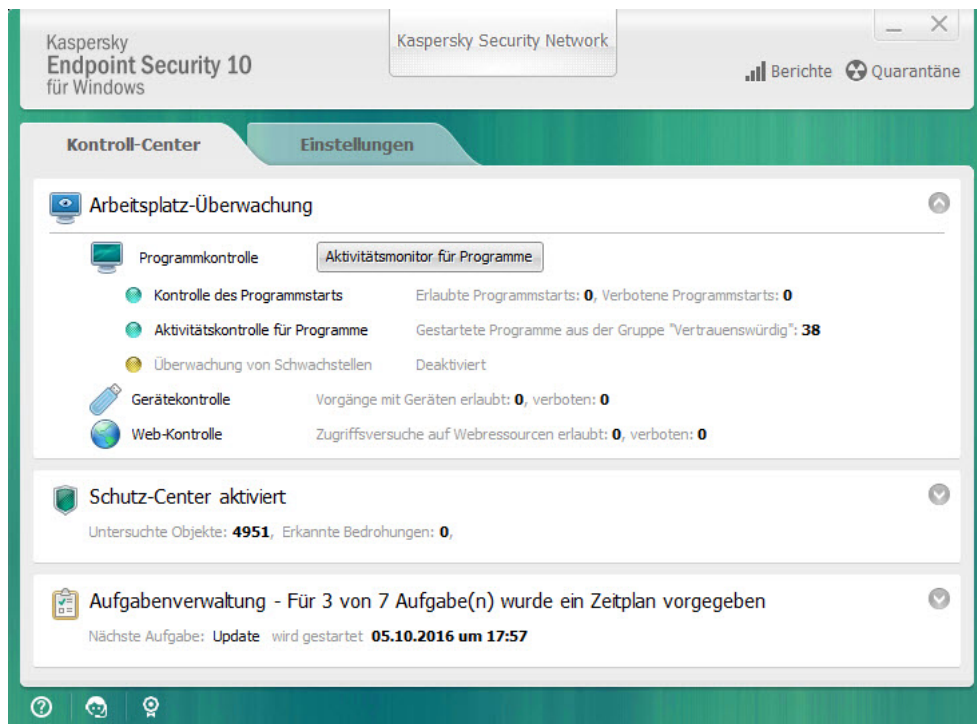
Kaspersky
Endpoint Security 10
für Windows

Kaspersky Security Network

Berichte Quarantäne

Kontroll-Center

Einstellungen

Arbeitsplatz-Überwachung

Programmkontrolle

Aktivitätsmonitor für Programme

Kontrolle des Programmstarts
Erlaubte Programmstarts: 0, Verbotene Programmstarts: 0

Aktivitätskontrolle für Programme
Gestartete Programme aus der Gruppe "Vertrauenswürdig": 38

Überwachung von Schwachstellen
Deaktiviert

Gerätekontrolle
Vorgänge mit Geräten erlaubt: 0, verboten: 0

Web-Kontrolle
Zugriffsversuche auf Webressourcen erlaubt: 0, verboten: 0

Schutz-Center aktiviert

Untersuchte Objekte: 4951, Erkannte Bedrohungen: 0,

Aufgabenverwaltung - Für 3 von 7 Aufgabe(n) wurde ein Zeitplan vorgegeben

Nächste Aufgabe: Update wird gestartet 05.10.2016 um 17:57